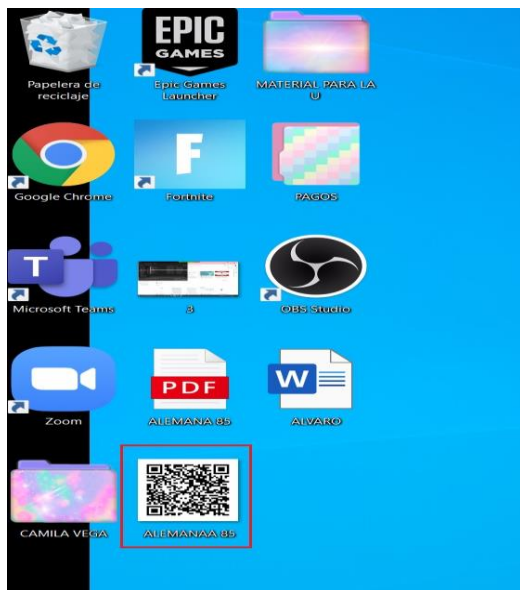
Papelera de reciclaje

EPIC GAMES

Epic Games Launcher

MATERIAL PARA LA U

Google Chrome

F

Fortnite

PAGOS

T

Microsoft Teams

3

OBS Studio

Zoom

PDF

ALEMANA 85

W

ALVARO

CAMILA VEGA

ALEMANAA 85